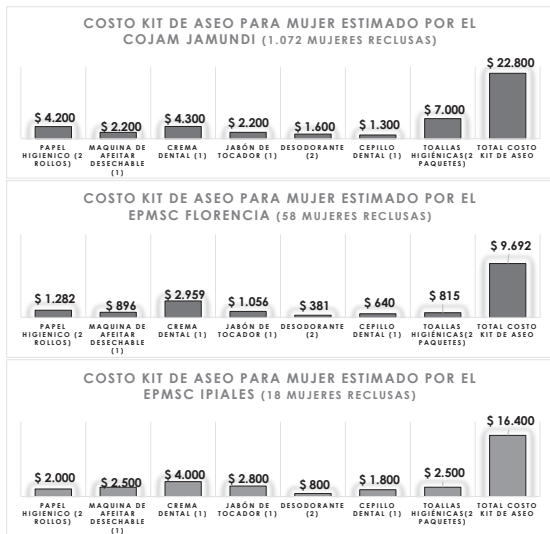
COSTO KIT DE ASEO PARA MUJER ESTIMADO POR EL COJAM JAMUNDI (1.072 MUJERES RECLUSAS)

$ 4.200
$ 2.200
$ 4.300
$ 2.200
$ 1.600
$ 1.300
$ 7.000
$ 22.800

PAPEL HIGIENICO (2 ROLLOS)
MAQUINA DE AFEITAR DESECHABLE (1)
CREMA DENTAL (1)
JABÓN DE TOCADOR (1)
DESODORANTE (2)
CEPILLO DENTAL (1)
TOALLAS HIGIÉNICAS(2 PAQUETES)
TOTAL COSTO KIT DE ASEO

COSTO KIT DE ASEO PARA MUJER ESTIMADO POR EL EPMSC FLORENCIA (58 MUJERES RECLUSAS)

$ 1.282
$ 896
$ 2.959
$ 1.056
$ 381
$ 640
$ 815
$ 9.692

PAPEL HIGIENICO (2 ROLLOS)
MAQUINA DE AFEITAR DESECHABLE (1)
CREMA DENTAL (1)
JABÓN DE TOCADOR (1)
DESODORANTE (2)
CEPILLO DENTAL (1)
TOALLAS HIGIÉNICAS(2 PAQUETES)
TOTAL COSTO KIT DE ASEO

COSTO KIT DE ASEO PARA MUJER ESTIMADO POR EL EPMSC IPIALES (18 MUJERES RECLUSAS)

$ 2.000
$ 2.500
$ 4.000
$ 2.800
$ 800
$ 1.800
$ 2.500
$ 16.400

PAPEL HIGIENICO (2 ROLLOS)
MAQUINA DE AFEITAR DESECHABLE (1)
CREMA DENTAL (1)
JABÓN DE TOCADOR (1)
DESODORANTE (2)
CEPILLO DENTAL (1)
TOALLAS HIGIÉNICAS(2 PAQUETES)
TOTAL COSTO KIT DE ASEO